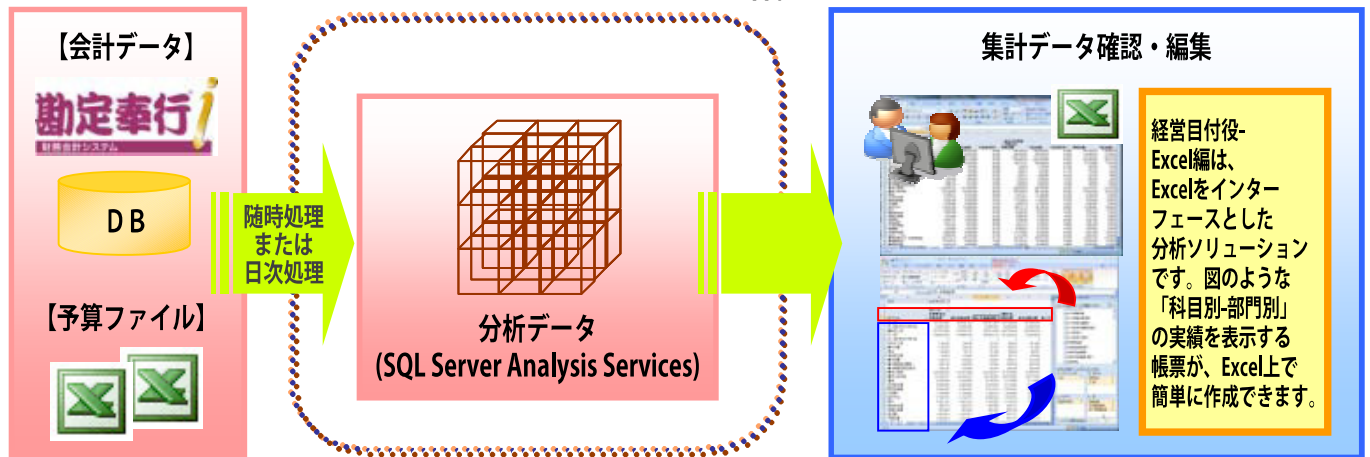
【会計データ】

勘定奉行i

財務会計システム

DB

【予算ファイル】

随時処理
または
日次処理

分析データ
(SQL Server Analysis Services)

集計データ確認・編集

経営目付役-Excel編は、Excelをインターフェースとした分析ソリューションです。図のような「科目別-部門別」の実績を表示する帳票が、Excel上で簡単に作成できます。